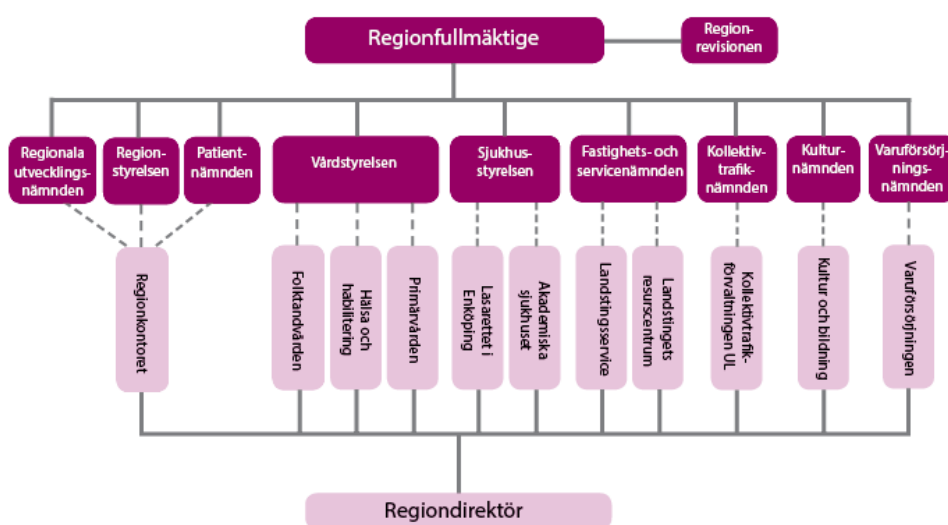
Regionfullmäktige

Regionrevisionen

Regionala utvecklingsnämnden

Regionstyrelsen

Patientnämnden

Vårdstyrelsen

Sjukhusstyrelsen

Fastighets- och servicenämnden

Kollektivtrafiknämnden

Kulturnämnden

Varuförsörjningsnämnden

Regionkontoret

Folktandvården

Hälsa och habilitering

Primärvården

Lasarettet i Enköping

Akademiska sjukhuset

Landstingsservice

Landstingets resurscentrum

Kollektivtrafikförvaltningen UL

Kultur och bildning

Varuförsörjningen

Regiondirektör